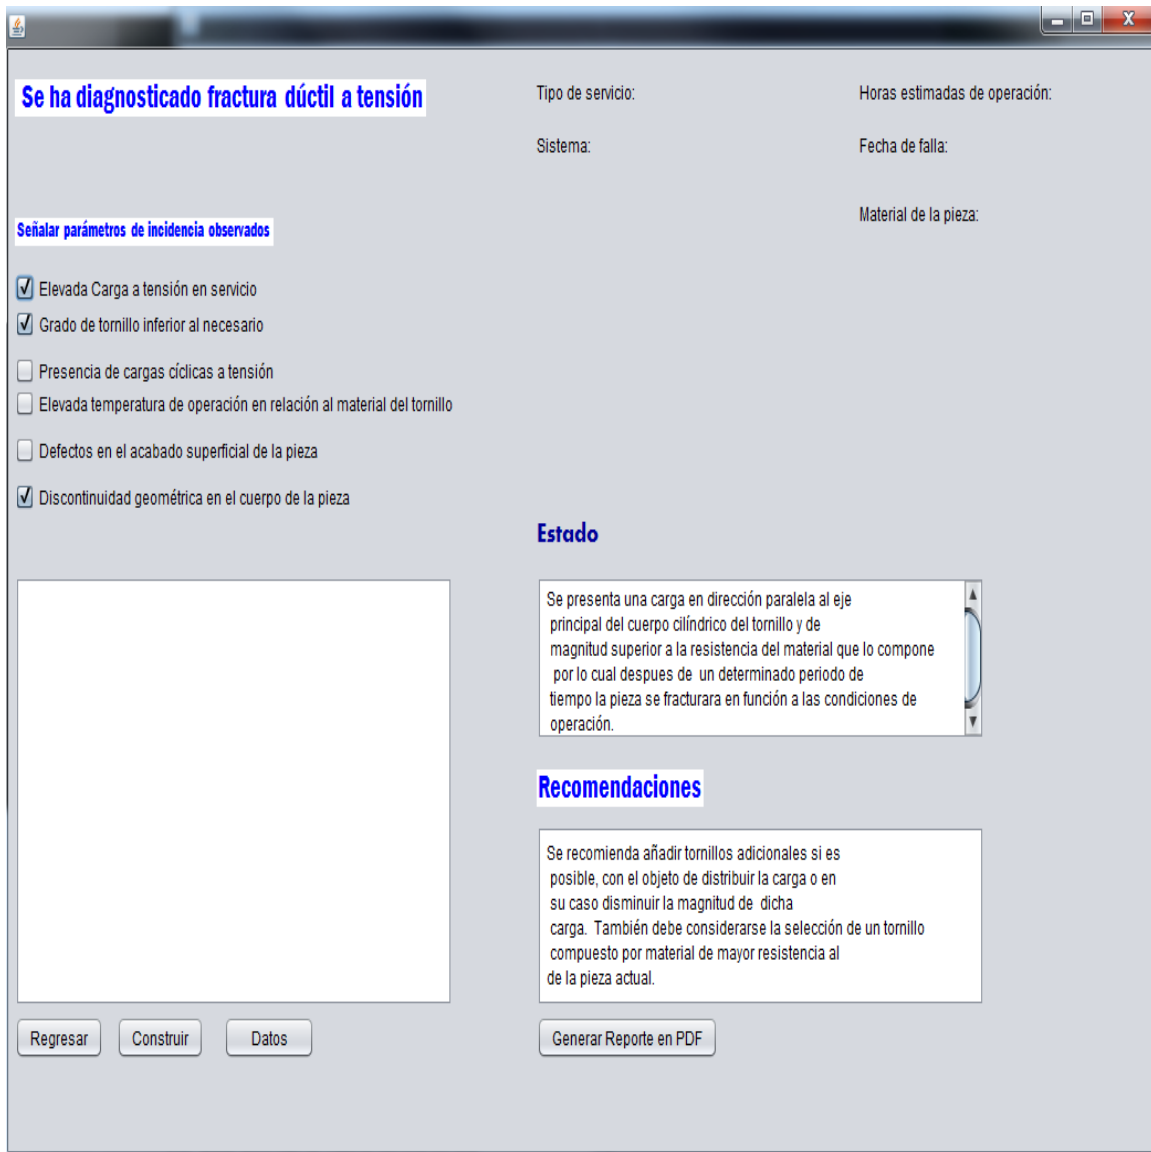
Se ha diagnosticado fractura dúctil a tensión

Tipo de servicio:

Horas estimadas de operación:

Sistema:

Fecha de falla:

Material de la pieza:

Señalar parámetros de incidencia observados

☑ Elevada Carga a tensión en servicio
☑ Grado de tornillo inferior al necesario
☐ Presencia de cargas cíclicas a tensión
☐ Elevada temperatura de operación en relación al material del tornillo
☐ Defectos en el acabado superficial de la pieza
☑ Discontinuidad geométrica en el cuerpo de la pieza

Estado

Se presenta una carga en dirección paralela al eje principal del cuerpo cilíndrico del tornillo y de magnitud superior a la resistencia del material que lo compone por lo cual despues de un determinado periodo de tiempo la pieza se fracturara en función a las condiciones de operación.

Recomendaciones

Se recomienda añadir tornillos adicionales si es posible, con el objeto de distribuir la carga o en su caso disminuir la magnitud de dicha carga. También debe considerarse la selección de un tornillo compuesto por material de mayor resistencia al de la pieza actual.

Regresar Construir Datos

Generar Reporte en PDF